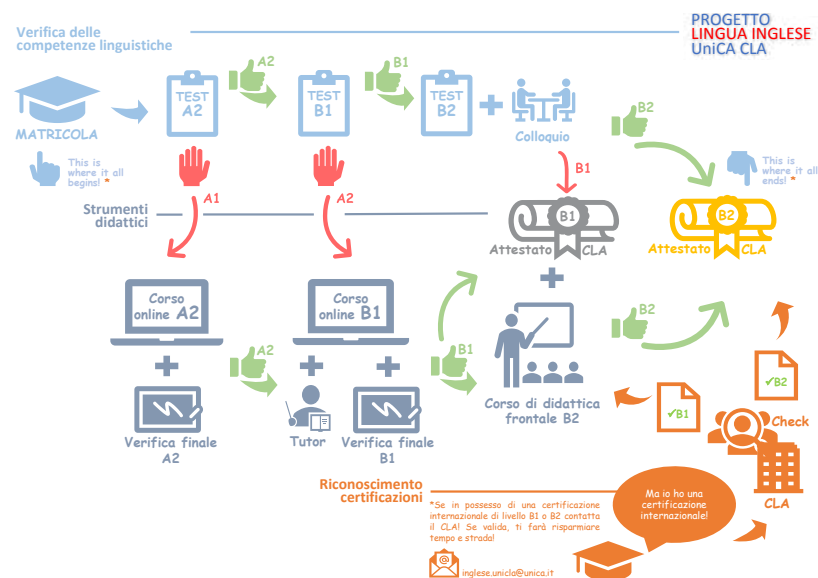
Verifica delle competenze linguistiche

PROGETTO
LINGUA INGLESE
UniCA CLA

MATRICOLA

TEST A2

A2

TEST B1

B1

TEST B2

Colloquio

B2

This is where it all begins! *

A1

A2

B1

This is where it all ends! *

Strumenti didattici

B1 Attestato CLA

B2 Attestato CLA

Corso online A2

Corso online B1

A2

B1

B2

Verifica finale A2

Tutor

Verifica finale B1

Corso di didattica frontale B2

B1

B2

Check

CLA

Riconoscimento certificazioni

*Se in possesso di una certificazione internazionale di livello B1 o B2 contatta il CLA! Se valida, ti farà risparmiare tempo e strada!

Ma io ho una certificazione internazionale!

inglese.unicla@unica.it